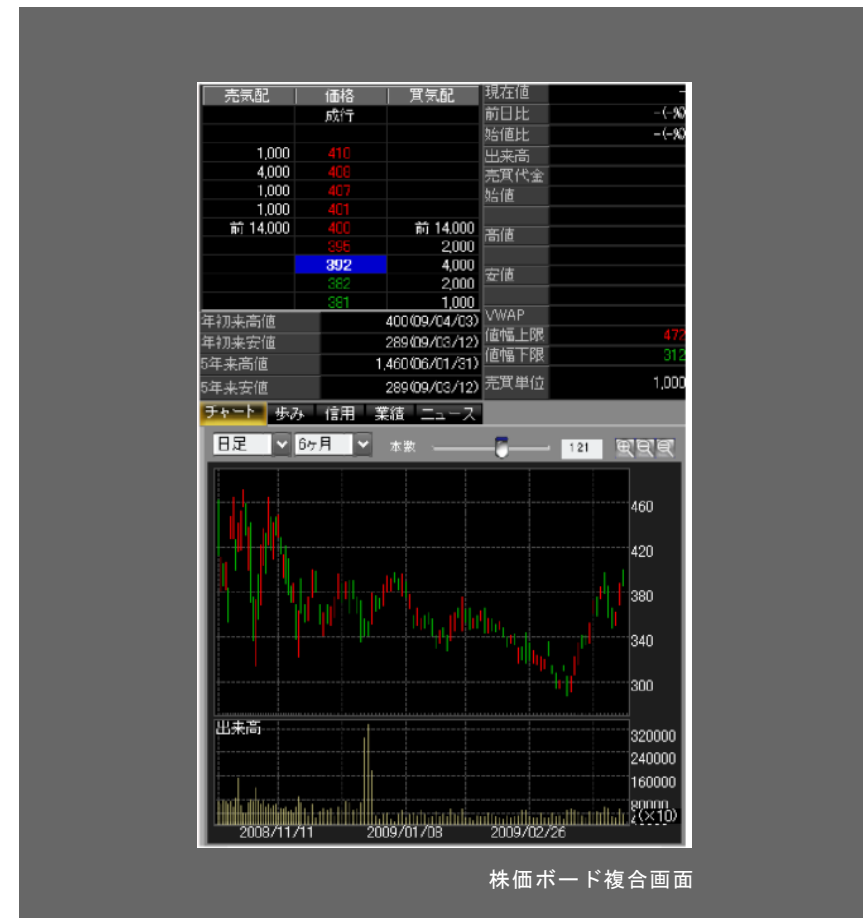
| 売気配 | 価格 | 買気配 |
|---|---|---|
| | 成行 | |
| 1,000 | 410 | |
| 4,000 | 408 | |
| 1,000 | 407 | |
| 1,000 | 401 | |
| 前 14,000 | 400 | 前 14,000 |
| | 395 | 2,000 |
| | 392 | 4,000 |
| | 382 | 2,000 |
| | 381 | 1,000 |

| | |
|---|---|
| 年初来高値 | 400(09/04/03) |
| 年初来安値 | 289(09/03/12) |
| 5年来高値 | 1,460(06/01/31) |
| 5年来安値 | 289(09/03/12) |

| | |
|---|---|
| 現在値 | - |
| 前日比 | -(-%) |
| 始値比 | -(-%) |
| 出来高 | |
| 売買代金 | |
| 始値 | |
| 高値 | |
| 安値 | |
| VWAP | |
| 値幅上限 | 472 |
| 値幅下限 | 312 |
| 売買単位 | 1,000 |

チャート 歩み 信用 業績 ニュース

日足 6ヶ月 本数 121

460
420
380
340
300

出来高
320000
240000
160000
80000
(×10)

2008/11/11 2009/01/08 2009/02/26

株価ボード複合画面